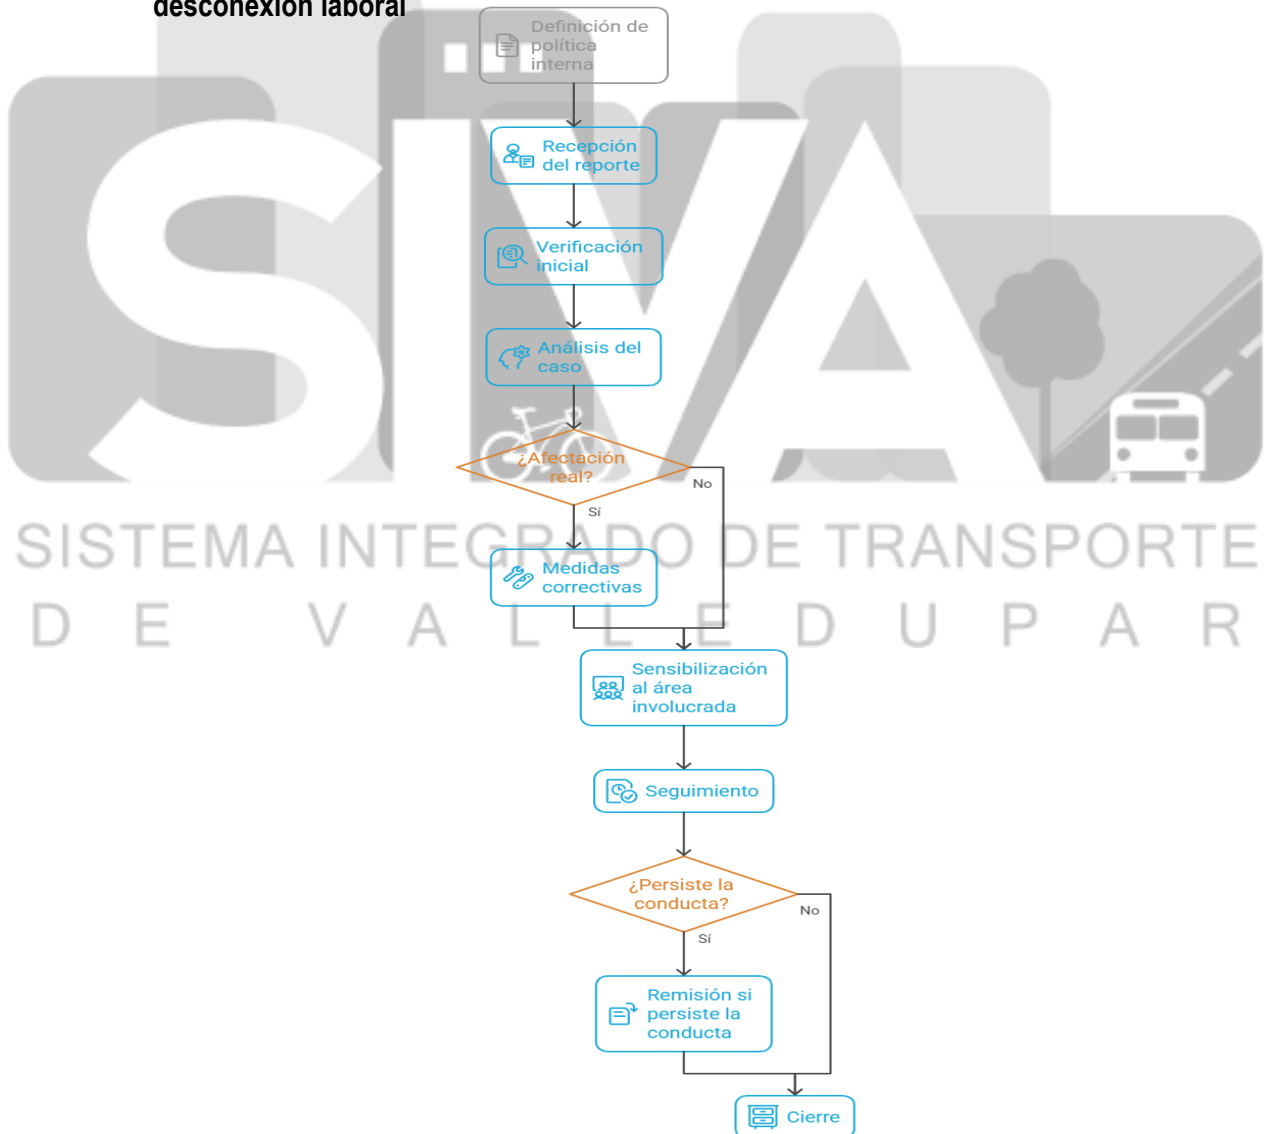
desconexión laboral

Definición de política interna

Recepción del reporte

Verificación inicial

Análisis del caso

¿Afectación real?

No

Sí

Medidas correctivas

Sensibilización al área involucrada

Seguimiento

¿Persiste la conducta?

No

Sí

Remisión si persiste la conducta

Cierre

SIVA

SISTEMA INTEGRADO DE TRANSPORTE
D E V A L L E D U P A R